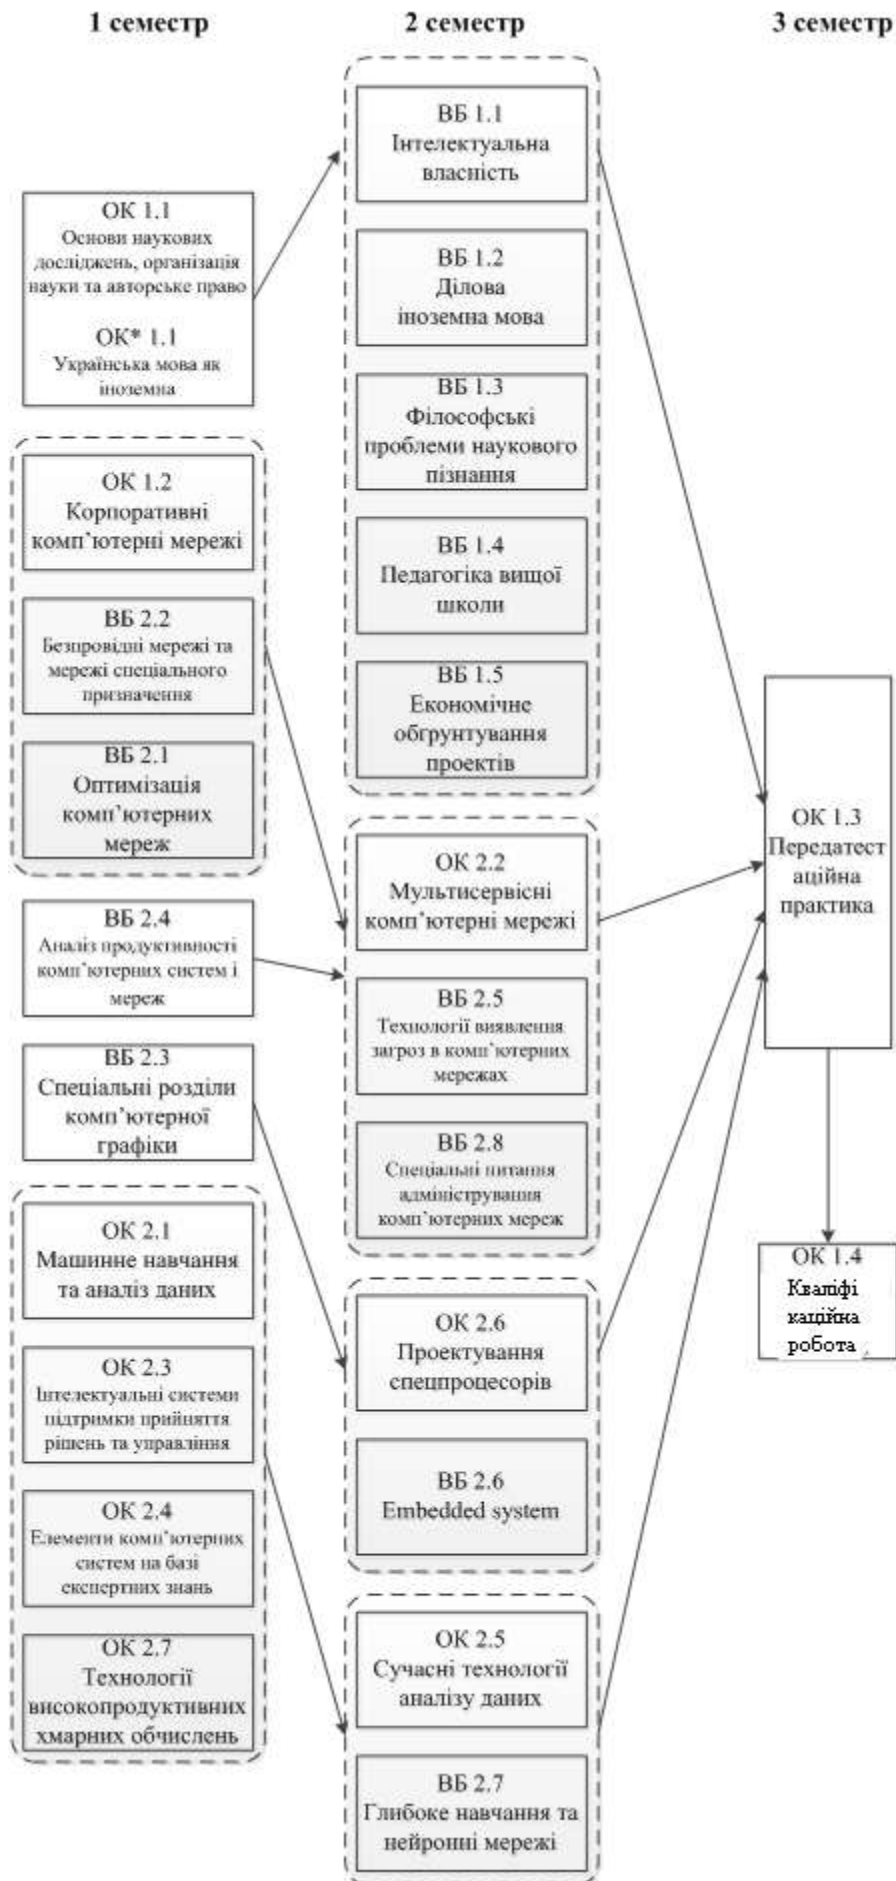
1 семестр

2 семестр

3 семестр

ОК 1.1
Основи наукових досліджень, організація науки та авторське право

ОК* 1.1
Українська мова як іноземна

ОК 1.2
Корпоративні комп'ютерні мережі

ВБ 2.2
Безпровідні мережі та мережі спеціального призначення

ВБ 2.1
Оптимізація комп'ютерних мереж

ВБ 2.4
Аналіз продуктивності комп'ютерних систем і мереж

ВБ 2.3
Спеціальні розділи комп'ютерної графіки

ОК 2.1
Машинне навчання та аналіз даних

ОК 2.3
Інтелектуальні системи підтримки прийняття рішень та управління

ОК 2.4
Елементи комп'ютерних систем на базі експертних знань

ОК 2.7
Технології високопродуктивних хмарних обчислень

ВБ 1.1
Інтелектуальна власність

ВБ 1.2
Ділова іноземна мова

ВБ 1.3
Філософські проблеми наукового пізнання

ВБ 1.4
Педагогіка вищої школи

ВБ 1.5
Економічне обгрунтування проектів

ОК 2.2
Мультисервісні комп'ютерні мережі

ВБ 2.5
Технології виявлення загроз в комп'ютерних мережах

ВБ 2.8
Спеціальні питання адміністрування комп'ютерних мереж

ОК 2.6
Проектування спецпроцесорів

ВБ 2.6
Embedded system

ОК 2.5
Сучасні технології аналізу даних

ВБ 2.7
Глибоке навчання та нейронні мережі

ОК 1.3
Передатестаційна практика

ОК 1.4
Кваліфікаційна робота